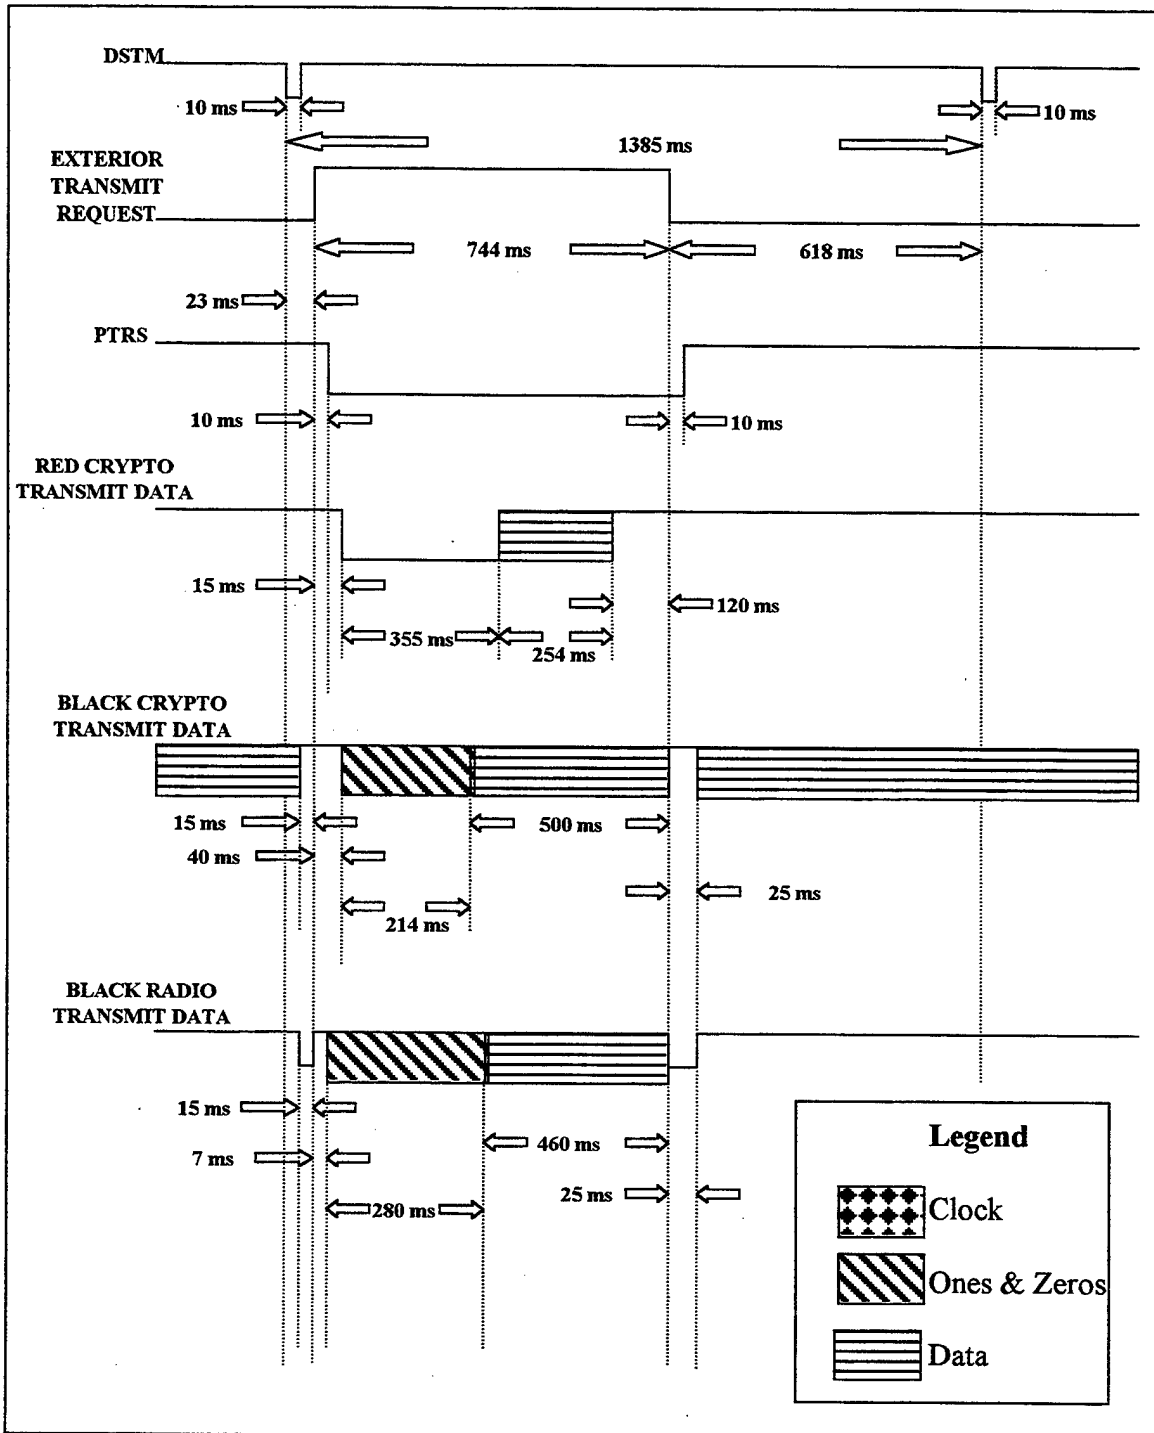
DSTM

10 ms

10 ms

1385 ms

EXTERIOR TRANSMIT REQUEST

744 ms

618 ms

23 ms

PTRS

10 ms

10 ms

RED CRYPTO TRANSMIT DATA

15 ms

120 ms

355 ms

254 ms

BLACK CRYPTO TRANSMIT DATA

15 ms

500 ms

40 ms

25 ms

214 ms

BLACK RADIO TRANSMIT DATA

15 ms

7 ms

460 ms

25 ms

280 ms

Legend

Clock

Ones & Zeros

Data